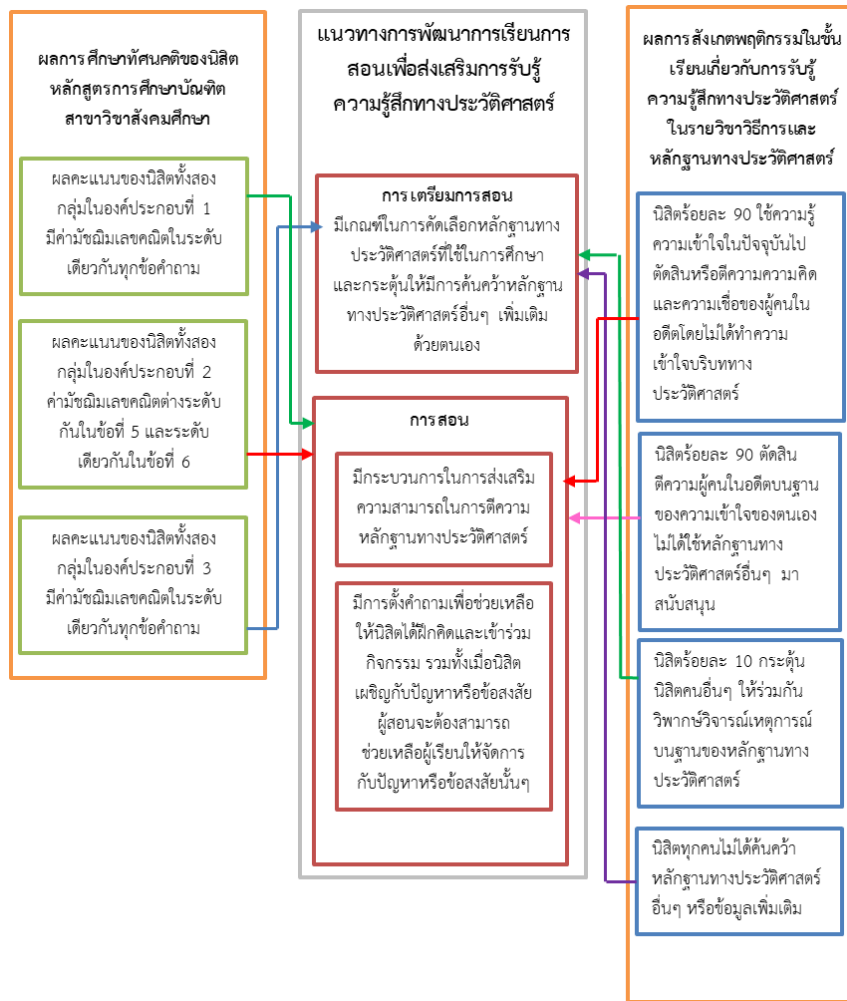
ผลการศึกษาทัศนคติของนิสิต หลักสูตรการศึกษาบัณฑิต สาขาวิชาสังคมศึกษา

ผลคะแนนของนิสิตทั้งสองกลุ่มในองค์ประกอบที่ 1 มีค่ามัชฌิมเลขคณิตในระดับเดียวกันทุกข้อคำถาม

ผลคะแนนของนิสิตทั้งสองกลุ่มในองค์ประกอบที่ 2 ค่ามัชฌิมเลขคณิตต่างระดับกันในข้อที่ 5 และระดับเดียวกันในข้อที่ 6

ผลคะแนนของนิสิตทั้งสองกลุ่มในองค์ประกอบที่ 3 มีค่ามัชฌิมเลขคณิตในระดับเดียวกันทุกข้อคำถาม

แนวทางการพัฒนาการเรียนการสอนเพื่อส่งเสริมการรับรู้ความรู้สึกทางประวัติศาสตร์

การเตรียมการสอน
มีเกณฑ์ในการคัดเลือกหลักฐานทางประวัติศาสตร์ที่ใช้ในการศึกษา และกระตุ้นให้มีการค้นคว้าหลักฐานทางประวัติศาสตร์อื่นๆ เพิ่มเติมด้วยตนเอง

การสอน

มีกระบวนการในการส่งเสริมความสามารถในการตีความหลักฐานทางประวัติศาสตร์

มีการตั้งคำถามเพื่อช่วยเหลือให้นิสิตได้ฝึกคิดและเข้าร่วมกิจกรรม รวมทั้งเมื่อนิสิตเผชิญกับปัญหาหรือข้อสงสัย ผู้สอนจะต้องสามารถช่วยเหลือผู้เรียนให้จัดการกับปัญหาหรือข้อสงสัยนั้นๆ

ผลการสังเกตพฤติกรรมในชั้นเรียนเกี่ยวกับการรับรู้ความรู้สึกทางประวัติศาสตร์ในรายวิชาวิธีการและหลักฐานทางประวัติศาสตร์

นิสิตร้อยละ 90 ใช้ความรู้ความเข้าใจในปัจจุบันไปตัดสินหรือตีความความคิดและความเชื่อของผู้คนในอดีตโดยไม่ได้ทำความเข้าใจบริบททางประวัติศาสตร์

นิสิตร้อยละ 90 ตัดสินตีความผู้คนในอดีตบนฐานของความเข้าใจของตนเอง ไม่ได้ใช้หลักฐานทางประวัติศาสตร์อื่นๆ มาสนับสนุน

นิสิตร้อยละ 10 กระตุ้นนิสิตคนอื่นๆ ให้ร่วมกันวิพากษ์วิจารณ์เหตุการณ์บนฐานของหลักฐานทางประวัติศาสตร์

นิสิตทุกคนไม่ได้ค้นคว้าหลักฐานทางประวัติศาสตร์อื่นๆ หรือข้อมูลเพิ่มเติม